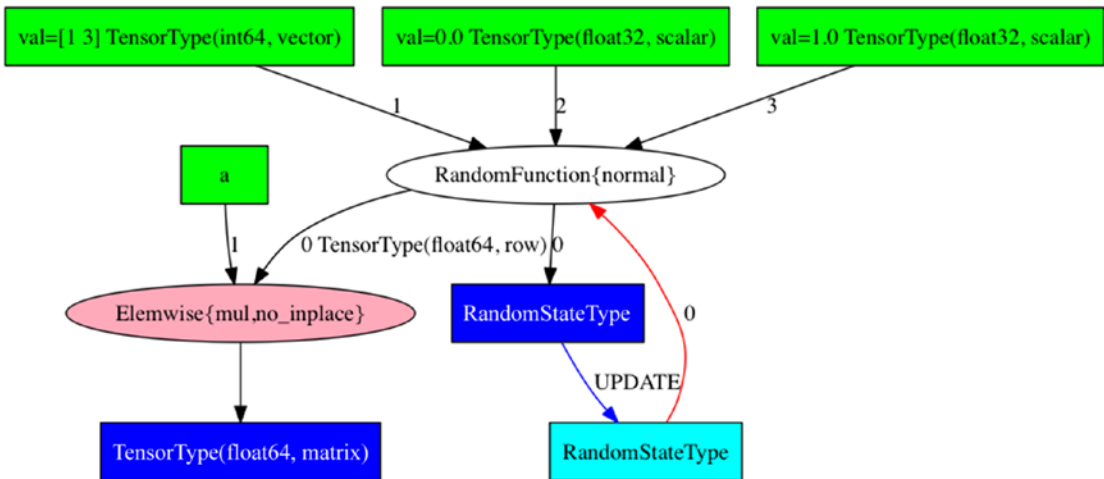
val=[1 3] TensorType(int64, vector)

val=0.0 TensorType(float32, scalar)

val=1.0 TensorType(float32, scalar)

1

2

3

a

RandomFunction{normal}

1

0 TensorType(float64, row)

0

Elemwise{mul,no_inplace}

RandomStateType

0

UPDATE

TensorType(float64, matrix)

RandomStateType